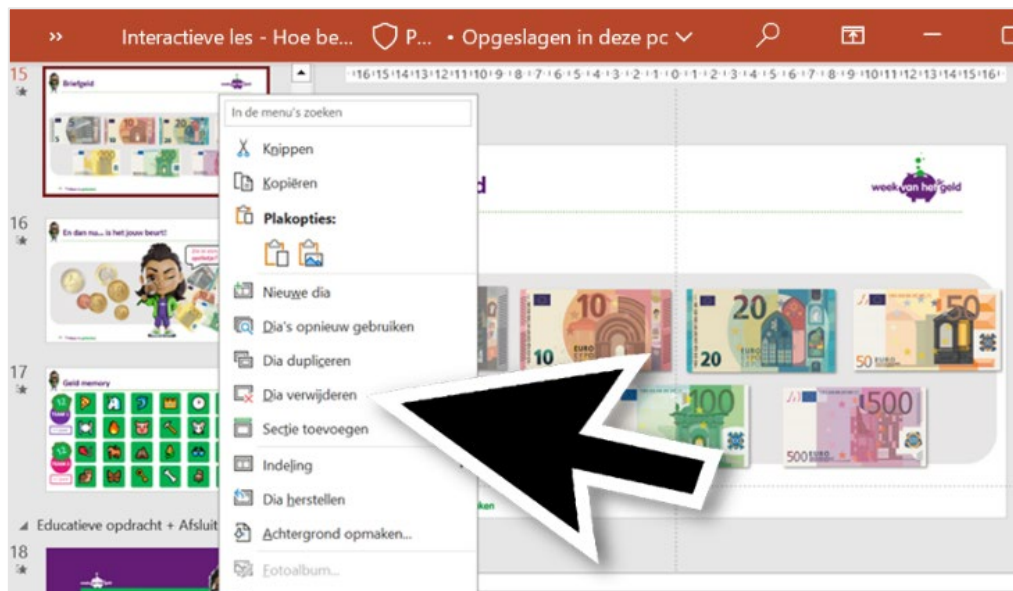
»  Interactieve les - Hoe be...  P...  • Opgeslagen in deze pc

15
Briefgeld

16
En dan nu... is het jouw beurt!

17
Geld memory

Educatieve opdracht + Afsluit

18

In de menu's zoeken
Knippen
Kopiëren
Plakopties:
Nieuwe dia
Dia's opnieuw gebruiken
Dia dupliceren
Dia verwijderen
Sectie toevoegen
Indeling
Dia herstellen
Achtergrond opmaken...
Fotoalbum...

·16·15·14·13·12·11·10·9·8·7·6·5·4·3·2·1·0·1·2·3·4·5·6·7·8·9·10·11·12·13·14·15·16·

d

week van het geld

10
20
50
100
500